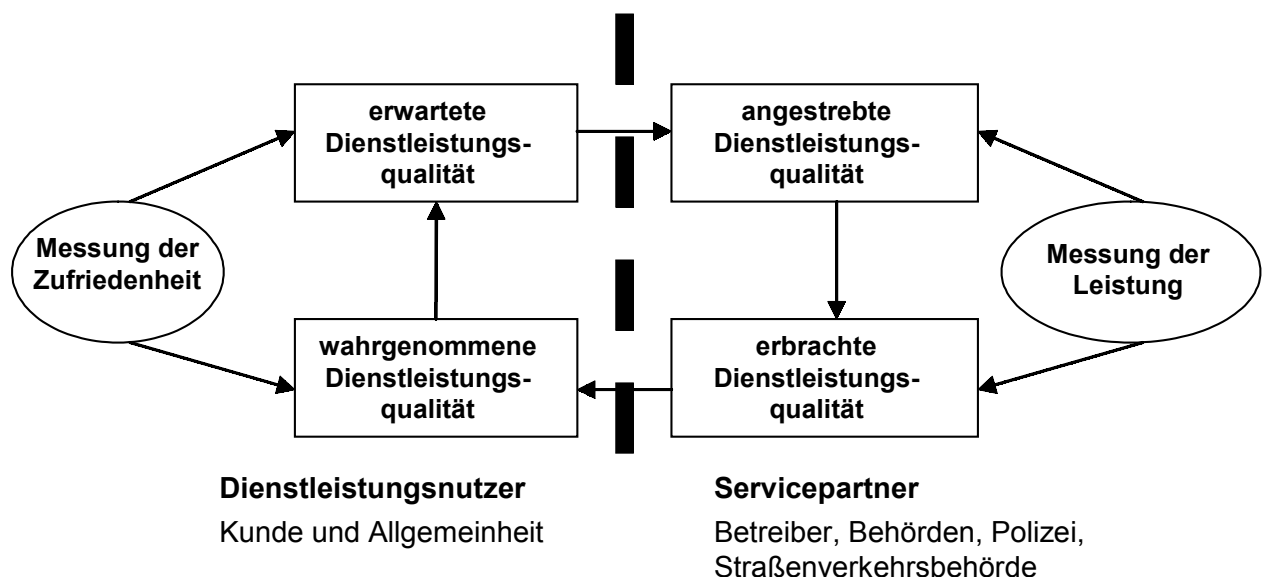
erwartete Dienstleistungsqualität

angestrebte Dienstleistungsqualität

Messung der Zufriedenheit

Messung der Leistung

wahrgenommene Dienstleistungsqualität

erbrachte Dienstleistungsqualität

**Dienstleistungsnutzer**
Kunde und Allgemeinheit

**Servicepartner**
Betreiber, Behörden, Polizei, Straßenverkehrsbehörde